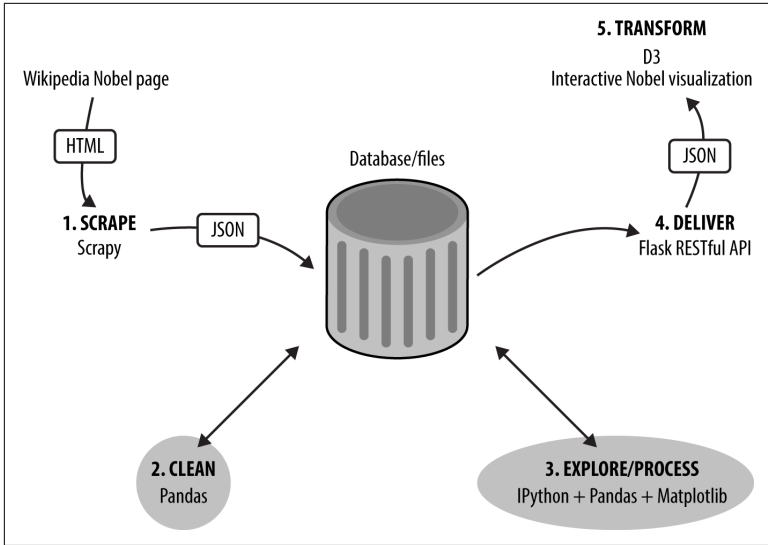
5. TRANSFORM
D3
Interactive Nobel visualization

Wikipedia Nobel page

HTML

JSON

Database/files

1. SCRAPE
Scrapy

JSON

4. DELIVER
Flask RESTful API

2. CLEAN
Pandas

3. EXPLORE/PROCESS
IPython + Pandas + Matplotlib